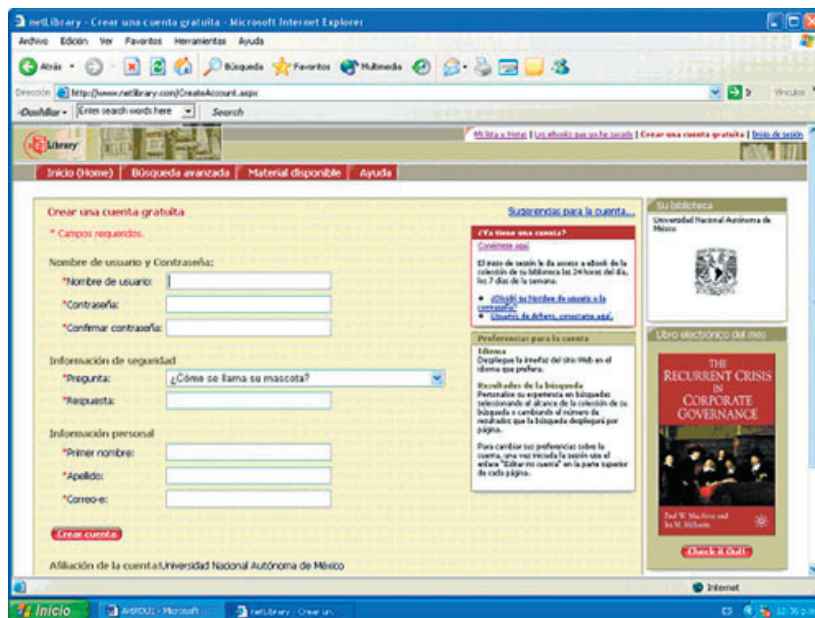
netLibrary - Crear una cuenta gratuita - Microsoft Internet Explorer

Archivo Edición Ver Favoritos Herramientas Ayuda

Atrás Búsqueda Favoritos Multimedia

Dirección http://www.netlibrary.com/CreateAccount.aspx Ir Vínculos

Dashbar Enter search words here Search

Mi lista y Notas | Los eBooks que usted ha tocado | Crear una cuenta gratuita | Inicio de sesión

Library

Inicio (Home) Búsqueda avanzada Material disponible Ayuda

Crear una cuenta gratuita

* Campos requeridos.

Sugerencias para la cuenta...

Nombre de usuario y Contraseña:

*Nombre de usuario:

*Contraseña:

*Confirmar contraseña:

Información de seguridad

*Pregunta: ¿Cómo se llama su mascota?

*Respuesta:

Información personal

*Primer nombre:

*Apellido:

*Correo-e:

Crear cuenta

Afiliación de la cuenta:Universidad Nacional Autónoma de México

¿Ya tiene una cuenta?

Conéctese aquí

El inicio de sesión le da acceso a eBook de la colección de su biblioteca las 24 horas del día, los 7 días de la semana.

• ¿Olvidó su Nombre de usuario o la contraseña?

• Usuarios de Anfens, conectarse aquí.

Preferencias para la cuenta

Idioma
Despliegue la interfaz del sitio Web en el idioma que prefiera.

Resultados de la búsqueda
Personalice su experiencia en búsquedas seleccionando el alcance de la colección de su búsqueda o cambiando el número de resultados que la búsqueda despliegará por página.

Para cambiar sus preferencias sobre la cuenta, una vez iniciada la sesión use el enlace "Editar mi cuenta" en la parte superior de cada página.

Su biblioteca

Universidad Nacional Autónoma de México

Libro electrónico del mes

THE RECURRENT CRISIS IN CORPORATE GOVERNANCE

Paul W. MacAvoy and Ira M. Millstein

Check it Out!

Internet

Inicio ArtROU1 - Microsoft ... netLibrary - Crear un...

12:36 p.m.